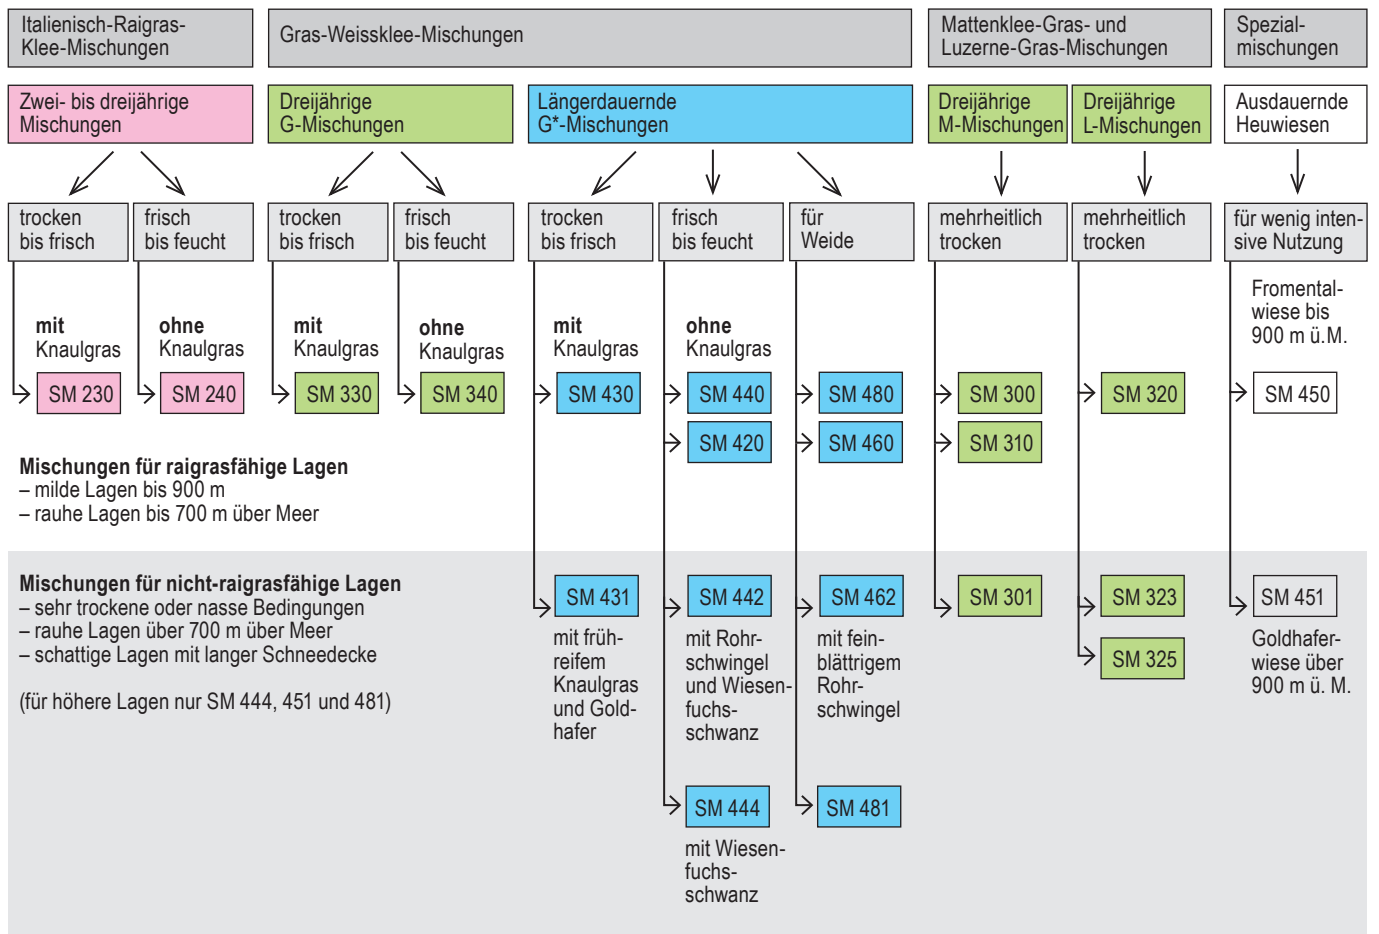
Italienisch-Raigras-Klee-Mischungen

Gras-Weissklee-Mischungen

Mattenklee-Gras- und Luzerne-Gras-Mischungen

Spezial-mischungen

Zwei- bis dreijährige Mischungen

Dreijährige G-Mischungen

Längerdauernde G*-Mischungen

Dreijährige M-Mischungen

Dreijährige L-Mischungen

Ausdauernde Heuwiesen

trocken bis frisch

frisch bis feucht

trocken bis frisch

frisch bis feucht

trocken bis frisch

frisch bis feucht

für Weide

mehrheitlich trocken

mehrheitlich trocken

für wenig intensive Nutzung

mit Knaulgras

ohne Knaulgras

mit Knaulgras

ohne Knaulgras

mit Knaulgras

ohne Knaulgras

Fromentalwiese bis 900 m ü.M.

SM 230

SM 240

SM 330

SM 340

SM 430

SM 440

SM 480

SM 300

SM 320

SM 450

SM 420

SM 460

SM 310

**Mischungen für raigrasfähige Lagen**
– milde Lagen bis 900 m
– rauhe Lagen bis 700 m über Meer

**Mischungen für nicht-raigrasfähige Lagen**
– sehr trockene oder nasse Bedingungen
– rauhe Lagen über 700 m über Meer
– schattige Lagen mit langer Schneedecke

(für höhere Lagen nur SM 444, 451 und 481)

SM 431

mit frühreifem Knaulgras und Goldhafer

SM 442

mit Rohrschwingel und Wiesenfuchsschwanz

SM 462

mit feinblättrigem Rohrschwingel

SM 301

SM 323

SM 325

SM 451

Goldhaferwiese über 900 m ü. M.

SM 444

mit Wiesenfuchsschwanz

SM 481